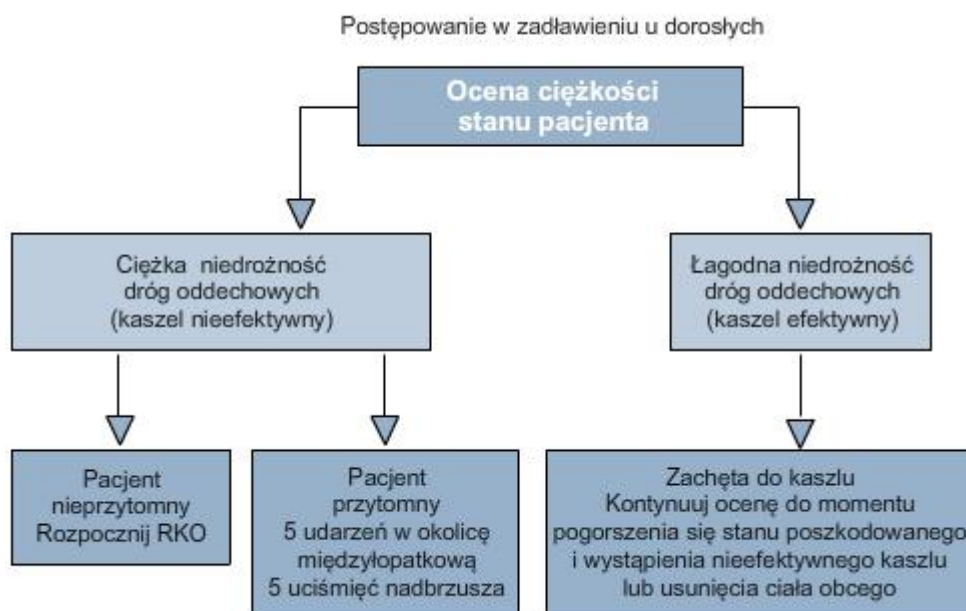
Postępowanie w zadławieniu u dorosłych

Ocena ciężkości stanu pacjenta

Ciężka niedrożność dróg oddechowych (kaszel nieefektywny)

Łagodna niedrożność dróg oddechowych (kaszel efektywny)

Pacjent nieprzytomny Rozpocznij RKO

Pacjent przytomny 5 udarzeń w okolicę międzyłopatkową 5 uciśmięć nadbrzusza

Zachęta do kaszlu Kontynuuj ocenę do momentu pogorszenia się stanu poszkodowanego i wystąpienia nieefektywnego kaszlu lub usunięcia ciała obcego